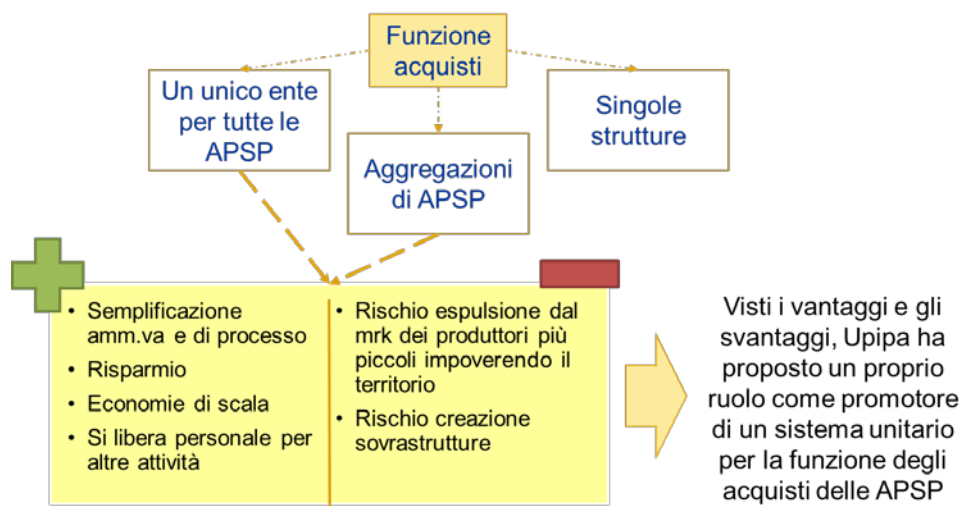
Funzione acquisti

Un unico ente per tutte le APSP

Aggregazioni di APSP

Singole strutture

• Semplificazione amm.va e di processo
• Risparmio
• Economie di scala
• Si libera personale per altre attività

• Rischio espulsione dal mrk dei produttori più piccoli impoverendo il territorio
• Rischio creazione sovrastrutture

Visti i vantaggi e gli svantaggi, Upipa ha proposto un proprio ruolo come promotore di un sistema unitario per la funzione degli acquisti delle APSP